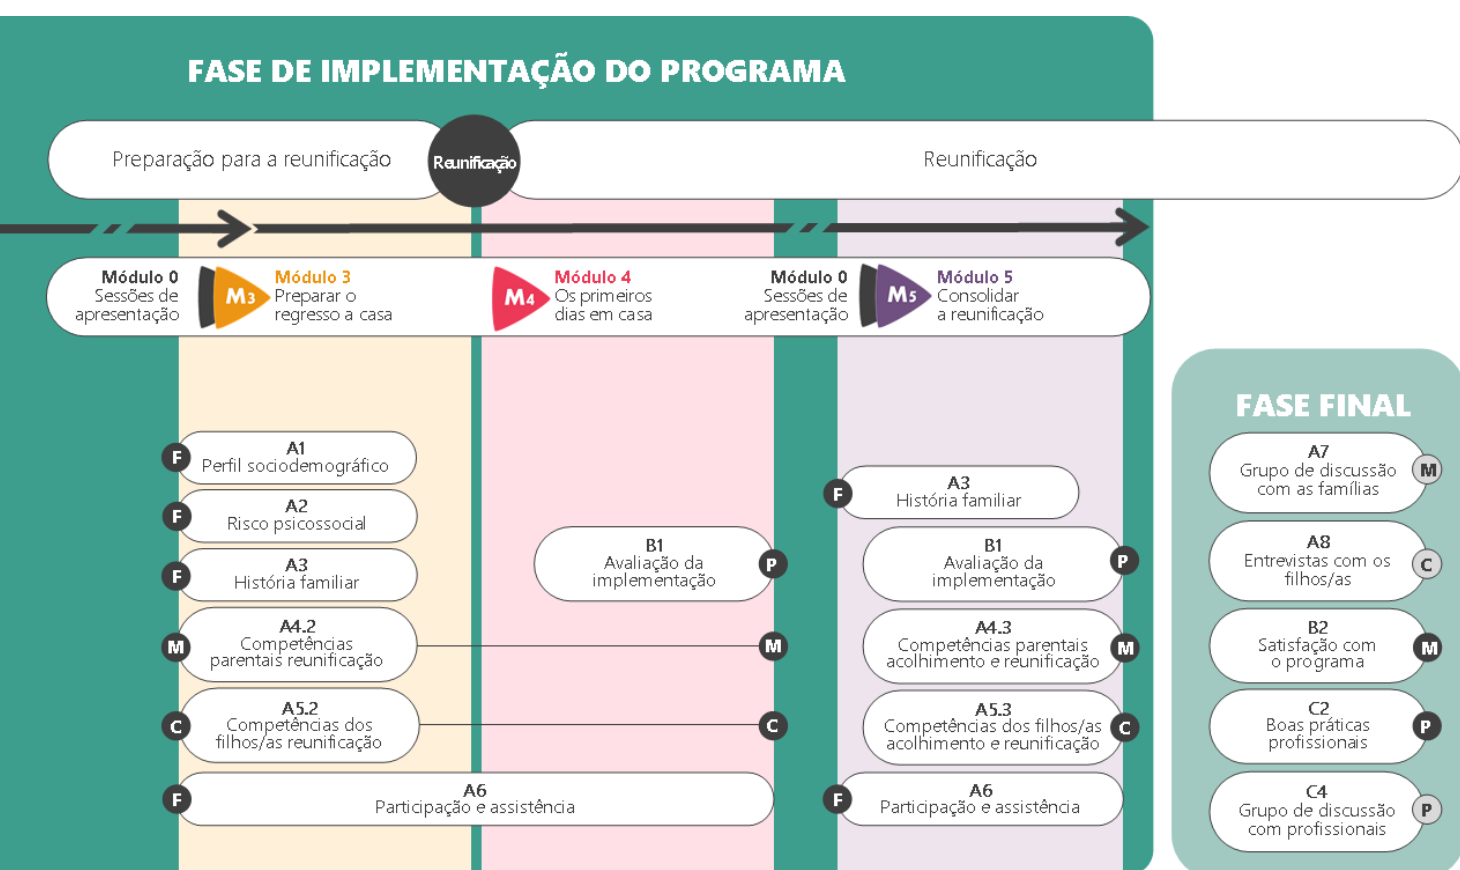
FASE DE IMPLEMENTAÇÃO DO PROGRAMA

Preparação para a reunificação

Reunificação

Reunificação

Módulo 0
Sessões de apresentação

M3
Módulo 3
Preparar o regresso a casa

M4
Módulo 4
Os primeiros dias em casa

Módulo 0
Sessões de apresentação

M5
Módulo 5
Consolidar a reunificação

F
A1
Perfil sociodemográfico

F
A2
Risco psicossocial

F
A3
História familiar

M
A4.2
Competências parentais reunificação

C
A5.2
Competências dos filhos/as reunificação

F
A6
Participação e assistência

B1
Avaliação da implementação
P

M

C

F
A3
História familiar

B1
Avaliação da implementação
P

A4.3
Competências parentais acolhimento e reunificação
M

A5.3
Competências dos filhos/as acolhimento e reunificação
C

F
A6
Participação e assistência

FASE FINAL

A7
Grupo de discussão com as famílias
M

A8
Entrevistas com os filhos/as
C

B2
Satisfação com o programa
M

C2
Boas práticas profissionais
P

C4
Grupo de discussão com profissionais
P